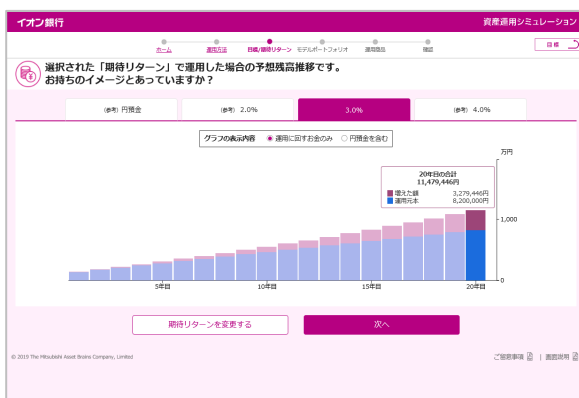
イオン銀行

資産運用シミュレーション

ホーム　運用方法　目標／期待リターン　モデルポートフォリオ　運用商品　確認

目標

選択された「期待リターン」で運用した場合の予想残高推移です。お持ちのイメージとあっていますか？

(参考) 円預金

(参考) 2.0%

3.0%

(参考) 4.0%

グラフの表示内容　運用に回すお金のみ　円預金を含む

万円

20年目の合計
11,479,446円

増えた額　3,279,446円
運用元本　8,200,000円

1,000

0

5年目

10年目

15年目

20年目

期待リターンを変更する

次へ

© 2019 The Mitsubishi Asset Brains Company, Limited

ご留意事項　|　画面説明